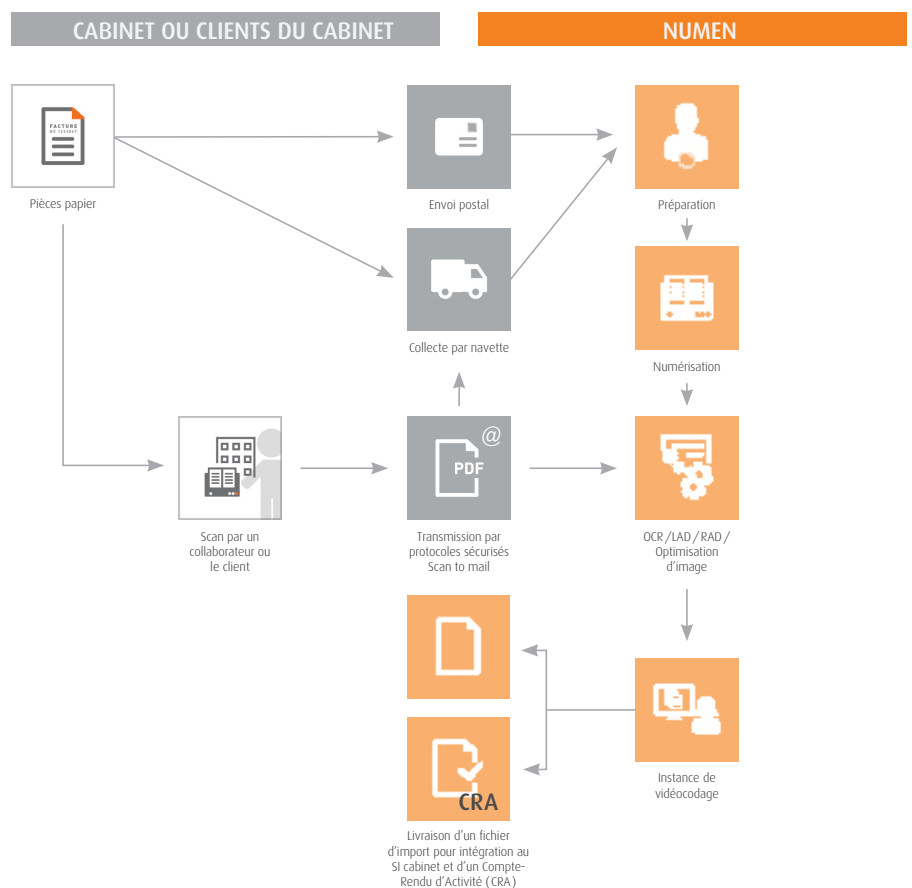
CABINET OU CLIENTS DU CABINET

NUMEN

FACTURE
N° 123587

Pièces papier

Envoi postal

Préparation

Collecte par navette

Numérisation

PDF

@

Scan par un collaborateur ou le client

Transmission par protocoles sécurisés Scan to mail

OCR / LAD / RAD / Optimisation d'image

CRA

Livraison d'un fichier d'import pour intégration au SI cabinet et d'un Compte-Rendu d'Activité (CRA)

Instance de vidéocodage